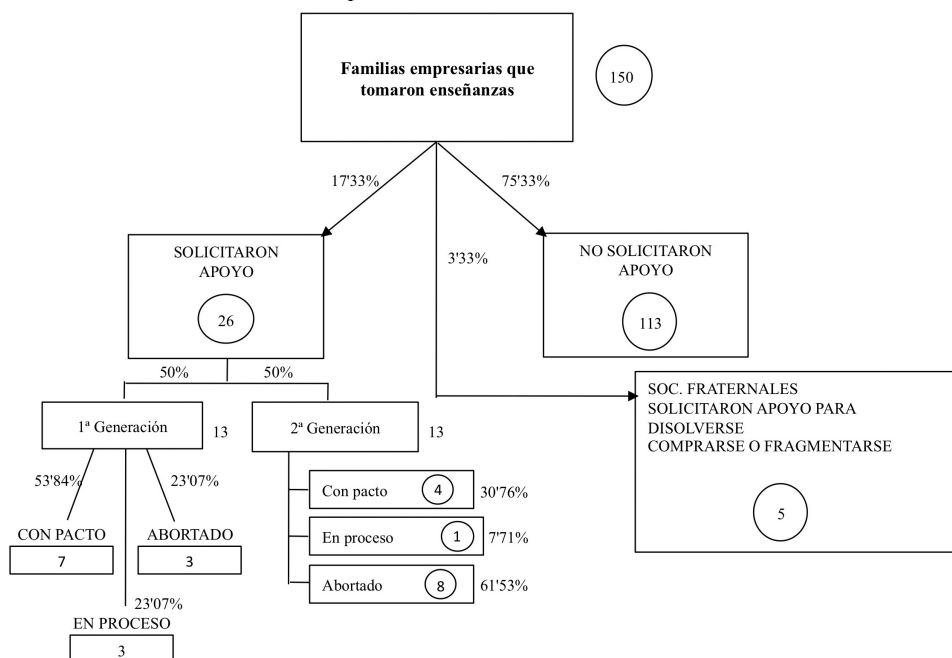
Familias empresarias que tomaron enseñanzas

150

17'33%

75'33%

3'33%

SOLICITARON APOYO

26

NO SOLICITARON APOYO

113

50%

50%

1ª Generación

13

2ª Generación

13

SOC. FRATERNALES
SOLICITARON APOYO PARA DISOLVERSE
COMPRARSE O FRAGMENTARSE

5

53'84%

23'07%

Con pacto 4 30'76%

En proceso 1 7'71%

Abortado 8 61'53%

CON PACTO
7

ABORTADO
3

23'07%

EN PROCESO
3